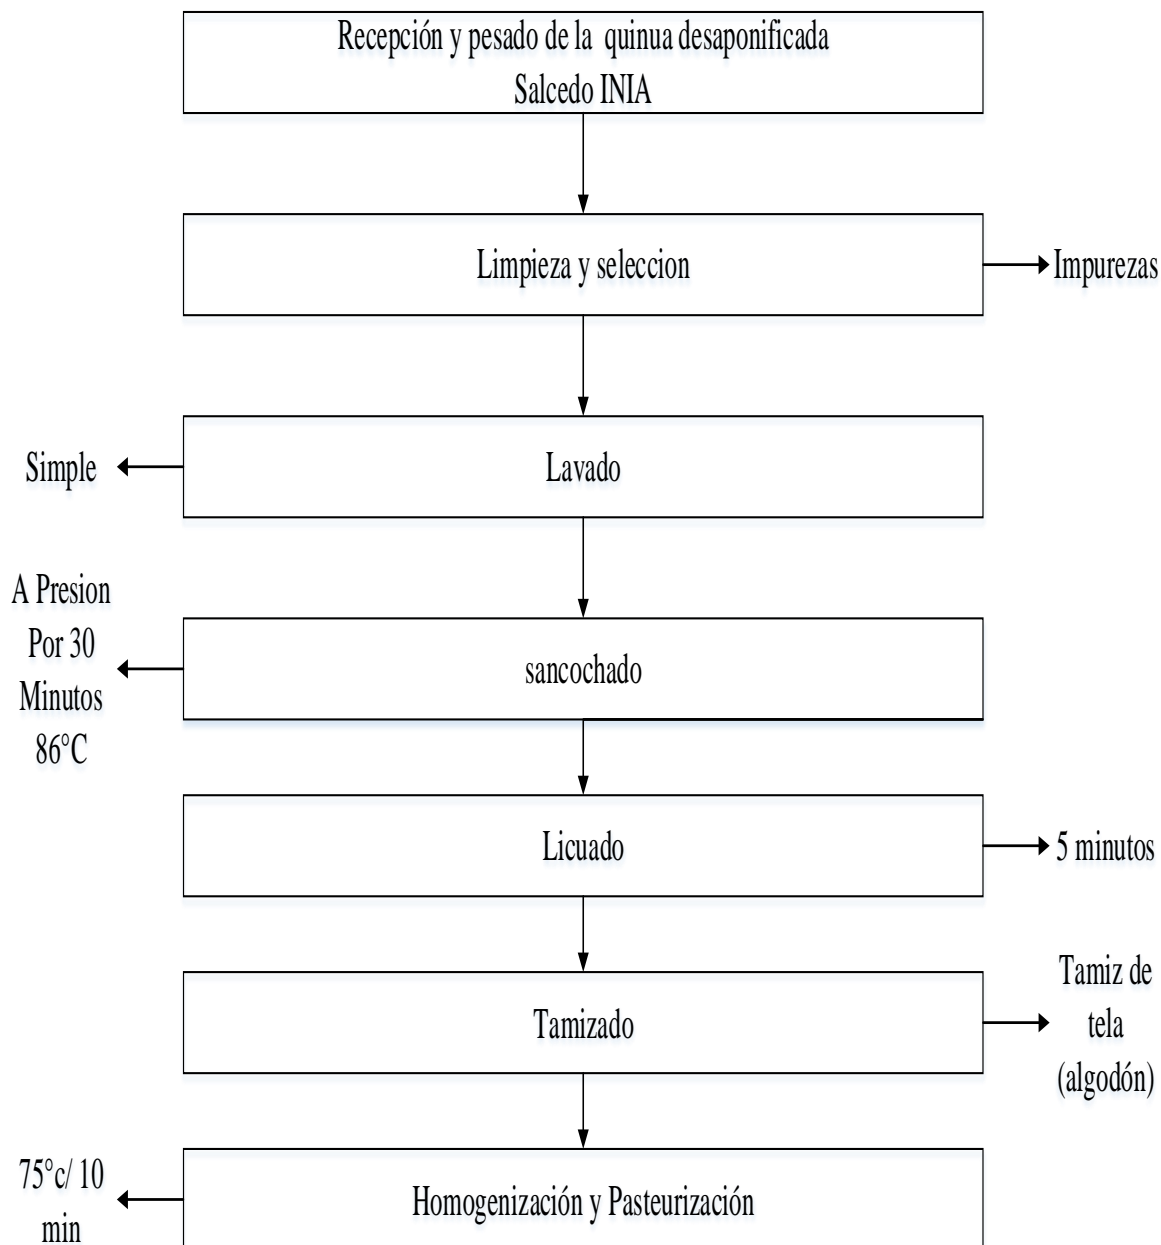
Recepción y pesado de la quinua desaponificada
Salcedo INIA

Limpieza y seleccion

Impurezas

Simple

Lavado

A Presion
Por 30
Minutos
86°C

sancochado

Licuado

5 minutos

Tamizado

Tamiz de
tela
(algodón)

75°c/ 10
min

Homogenización y Pasteurización